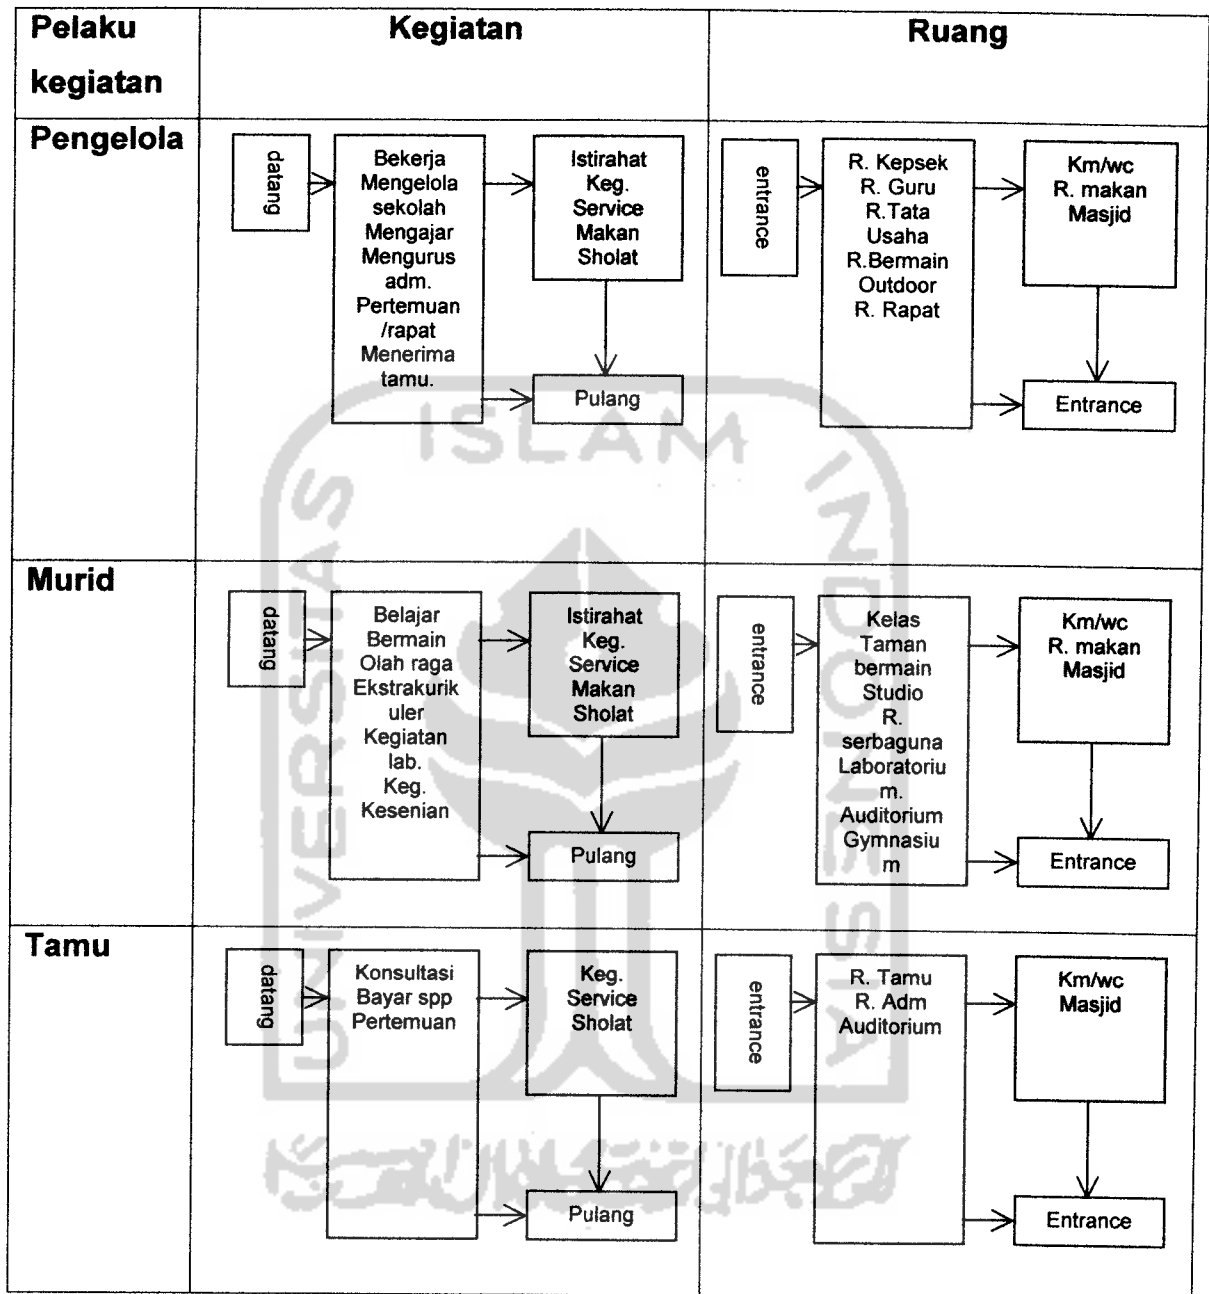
| Pelaku kegiatan | Kegiatan | Ruang |
|---|---|---|
| Pengelola | datang; Bekerja Mengelola sekolah Mengajar Mengurus adm. Pertemuan /rapat Menerima tamu.; Istirahat Keg. Service Makan Sholat; Pulang | entrance; R. Kepsek R. Guru R.Tata Usaha R.Bermain Outdoor R. Rapat; Km/wc R. makan Masjid; Entrance |
| Murid | datang; Belajar Bermain Olah raga Ekstrakurikuler Kegiatan lab. Keg. Kesenian; Istirahat Keg. Service Makan Sholat; Pulang | entrance; Kelas Taman bermain Studio R. serbaguna Laboratorium. Auditorium Gymnasium; Km/wc R. makan Masjid; Entrance |
| Tamu | datang; Konsultasi Bayar spp Pertemuan; Keg. Service Sholat; Pulang | entrance; R. Tamu R. Adm Auditorium; Km/wc Masjid; Entrance |

ISLAM UNIVERSITAS INDONESIA